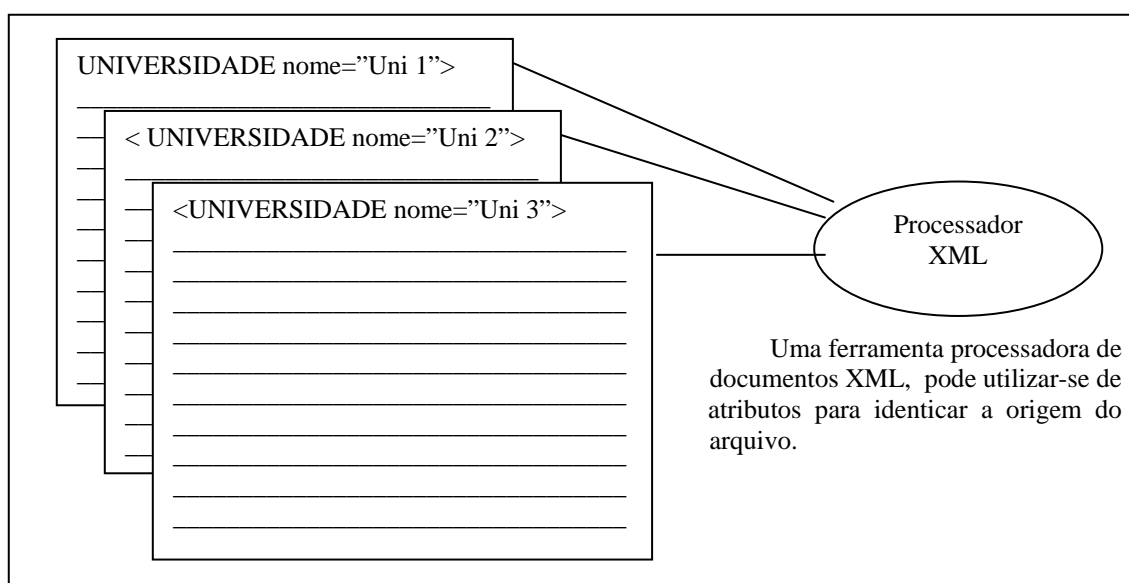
UNIVERSIDADE nome="Uni 1">

< UNIVERSIDADE nome="Uni 2">

<UNIVERSIDADE nome="Uni 3">

Processador XML

Uma ferramenta processadora de documentos XML, pode utilizar-se de atributos para identicar a origem do arquivo.